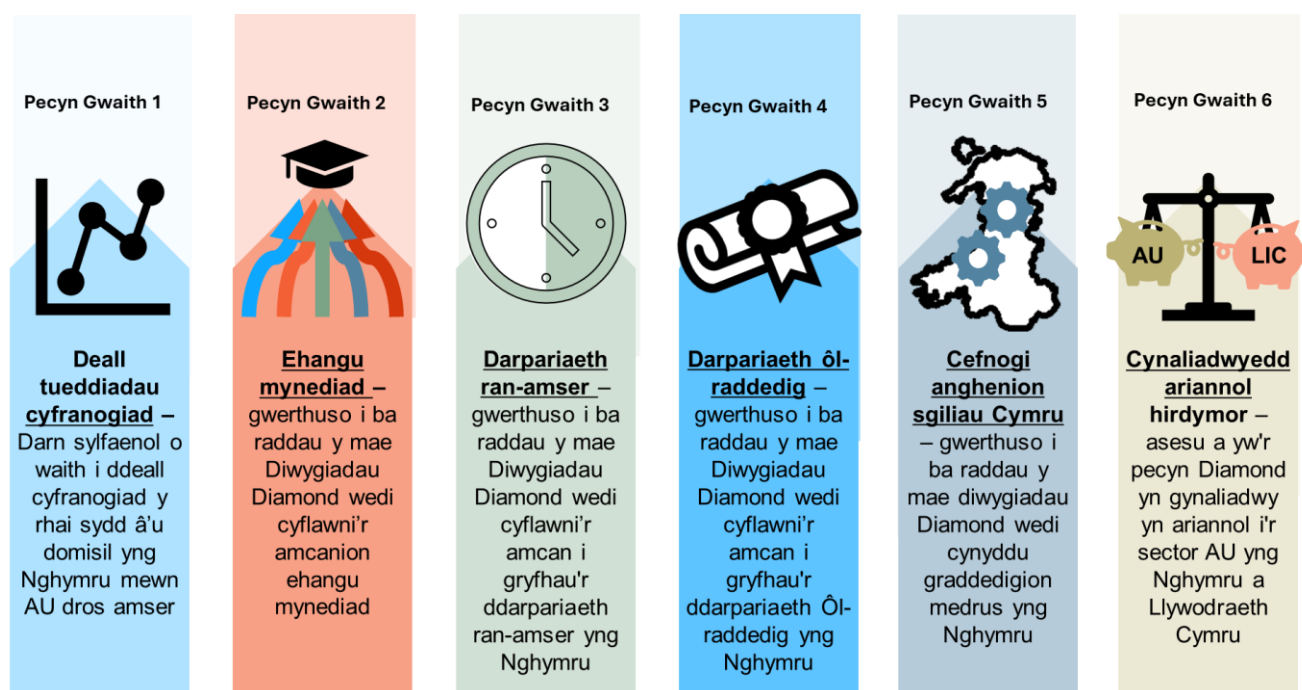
Pecyn Gwaith 1

Deall tueddiadau cyfranogiad – Darn sylfaenol o waith i ddeall cyfranogiad y rhai sydd â'u domisil yng Nghymru mewn AU dros amser

Pecyn Gwaith 2

Ehangu mynediad – gwerthuso i ba raddau y mae Diwygiadau Diamond wedi cyflawni'r amcanion ehangu mynediad

Pecyn Gwaith 3

Darpariaeth ran-amser – gwerthuso i ba raddau y mae Diwygiadau Diamond wedi cyflawni'r amcan i gryfhau'r ddarpariaeth ran-amser yng Nghymru

Pecyn Gwaith 4

Darpariaeth ôl-raddedig – gwerthuso i ba raddau y mae Diwygiadau Diamond wedi cyflawni'r amcan i gryfhau'r ddarpariaeth Ôl-raddedig yng Nghymru

Pecyn Gwaith 5

Cefnogi anghenion sgiliau Cymru – gwerthuso i ba raddau y mae diwygiadau Diamond wedi cynyddu graddedigion medrus yng Nghymru

Pecyn Gwaith 6

AU

LIC

Cynaliadwyedd ariannol hirdymor – asesu a yw'r pecyn Diamond yn gynaliadwy yn ariannol i'r sector AU yng Nghymru a Llywodraeth Cymru